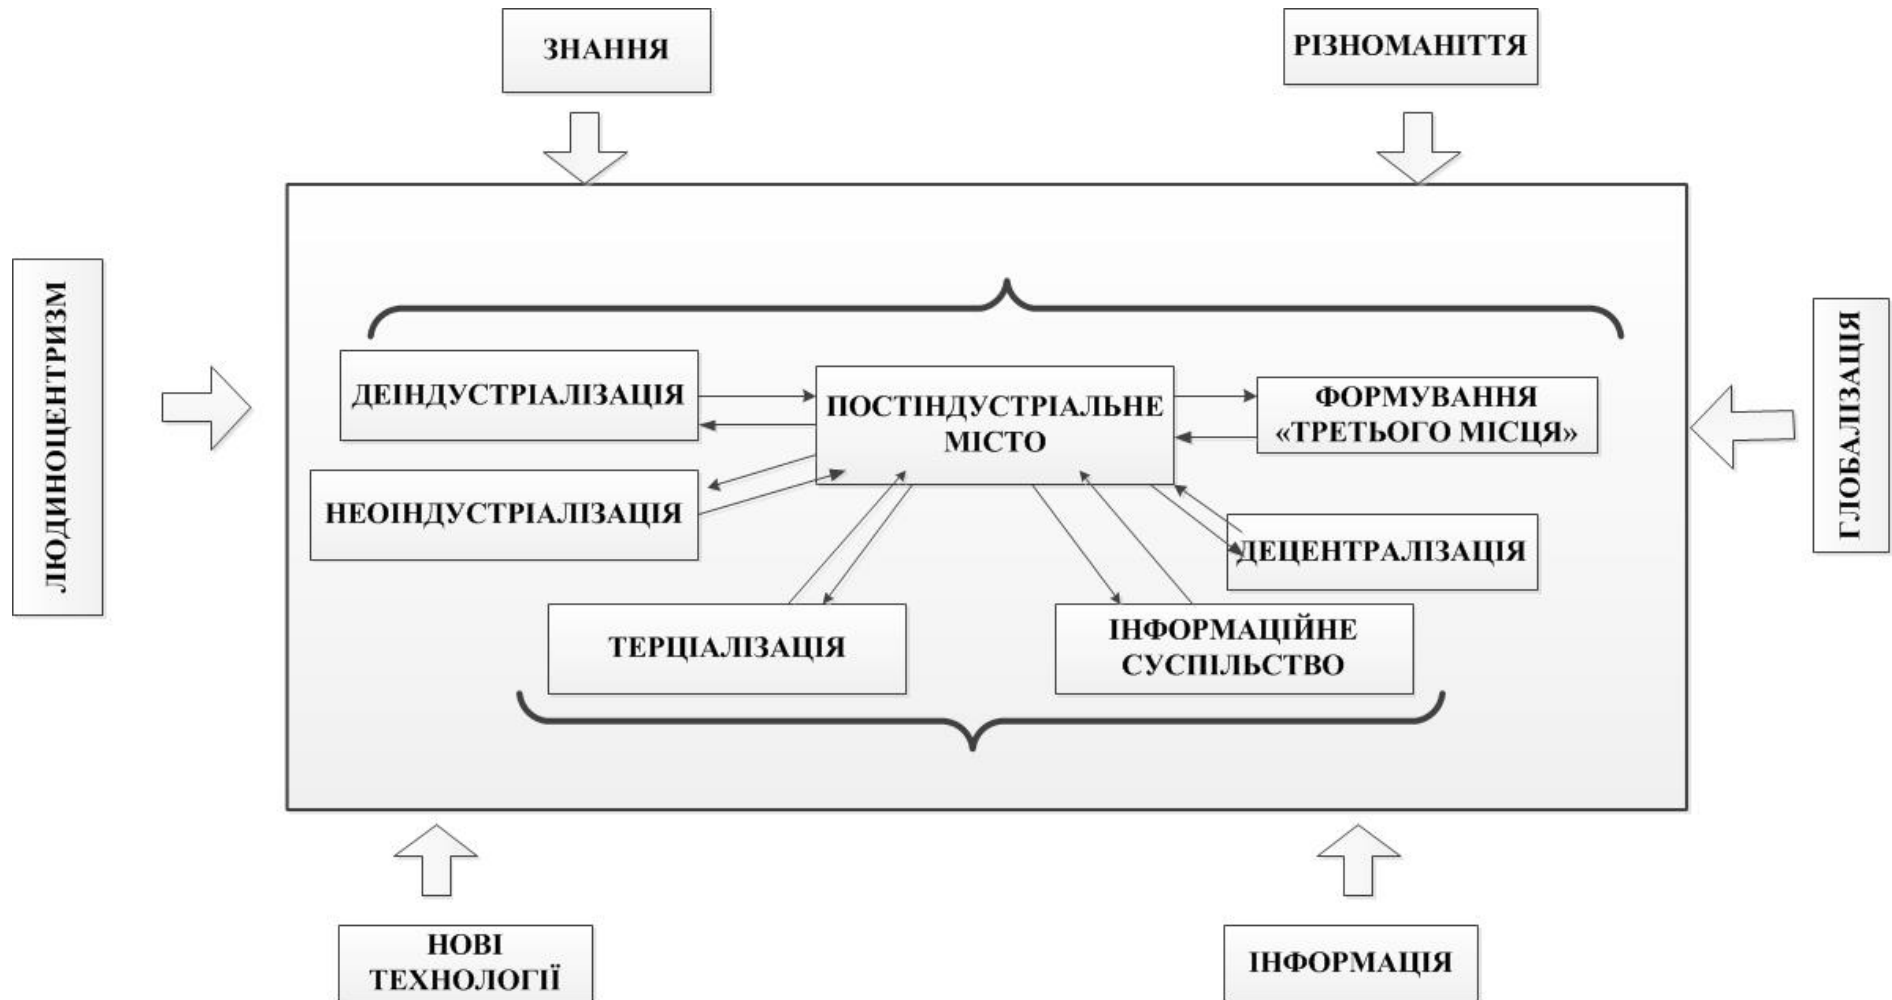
ЗНАННЯ

РІЗНОМАНІТТЯ

ЛЮДИНОЦЕНТРИЗМ

ГЛОБАЛІЗАЦІЯ

ДЕІНДУСТРІАЛІЗАЦІЯ

ПОСТІНДУСТРІАЛЬНЕ МІСТО

ФОРМУВАННЯ «ТРЕТЬОГО МІСЦЯ»

НЕОІНДУСТРІАЛІЗАЦІЯ

ДЕЦЕНТРАЛІЗАЦІЯ

ТЕРЦІАЛІЗАЦІЯ

ІНФОРМАЦІЙНЕ СУСПІЛЬСТВО

НОВІ ТЕХНОЛОГІЇ

ІНФОРМАЦІЯ